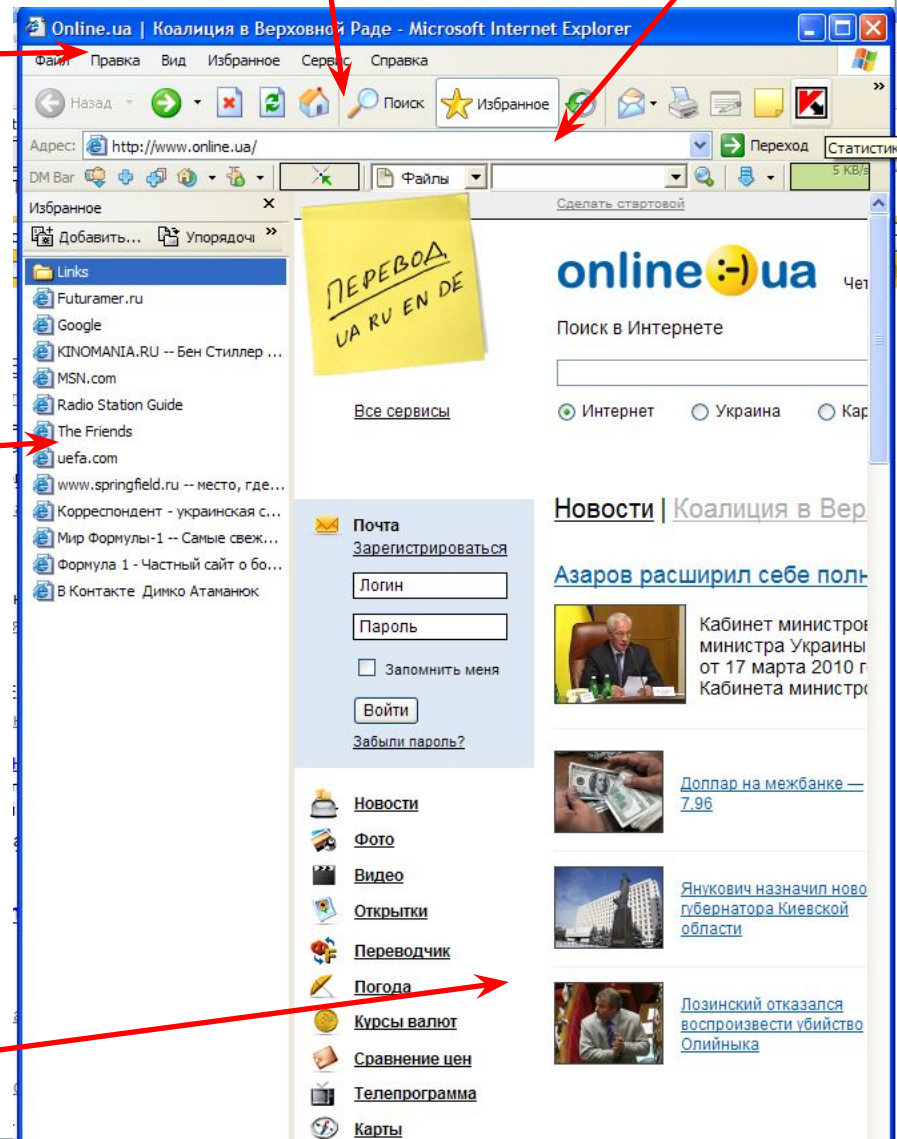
Online.ua | Коалиция в Верховной Раде - Microsoft Internet Explorer

Файл Правка Вид Избранное Сервис Справка

Назад Поиск Избранное

Адрес: http://www.online.ua/ Переход Статистик

DM Bar Файлы 5 KB/s

Избранное ×
Добавить... Упорядочи »
Links
Futuramer.ru
Google
KINOMANIA.RU -- Бен Стиллер ...
MSN.com
Radio Station Guide
The Friends
uefa.com
www.springfield.ru -- место, где...
Корреспондент - украинская с...
Мир Формулы-1 -- Самые свеж...
Формула 1 - Частный сайт о бо...
В Контакте Димко Атаманюк

Сделать стартовой

ПЕРЕВОД UA RU EN DE

online:-)ua Чет

Поиск в Интернете

Все сервисы

Интернет Украина Кар

Почта
Зарегистрироваться
Логин
Пароль
Запомнить меня
Войти
Забыли пароль?

Новости | Коалиция в Вер

Азаров расширил себе полн

Кабинет министров министра Украины от 17 марта 2010 г Кабинета министро

Доллар на межбанке — 7,96

Янукович назначил ново губернатора Киевской области

Лозинский отказался воспроизвести убийство Олийныка

Новости
Фото
Видео
Открытки
Переводчик
Погода
Курсы валют
Сравнение цен
Телепрограмма
Карты